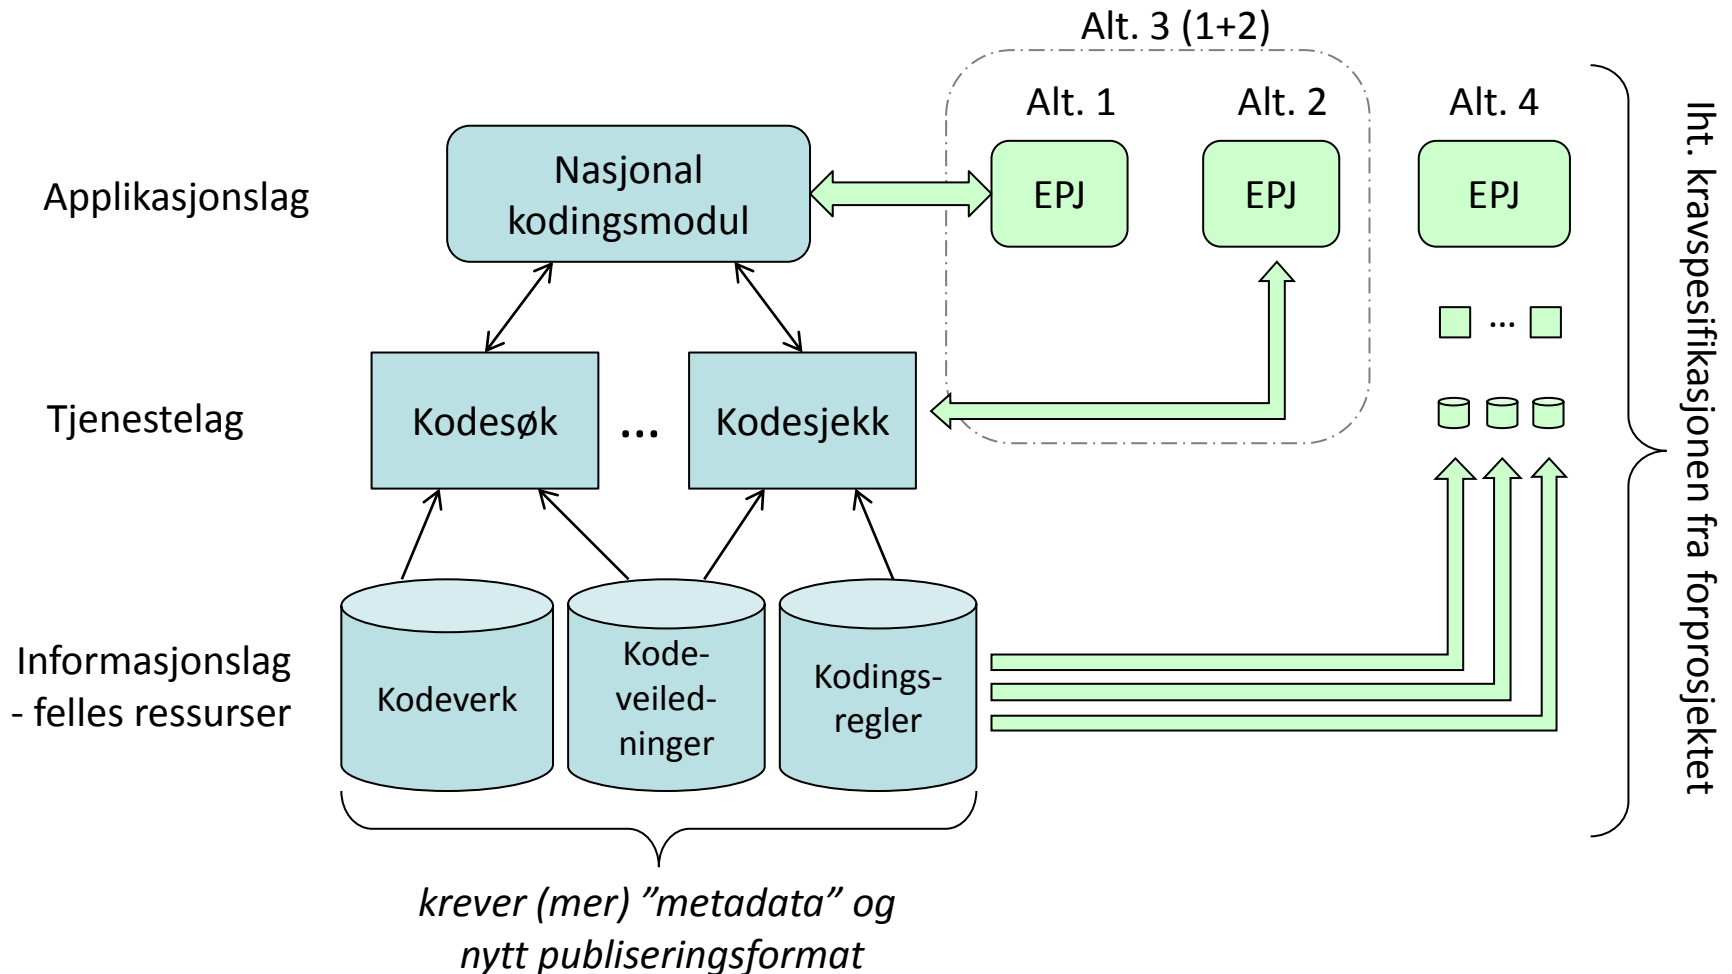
Alt. 3 (1+2)

Alt. 1

Alt. 2

Alt. 4

Applikasjonslag

Nasjonal kodingsmodul

EPJ

EPJ

EPJ

…

Tjenestelag

Kodesøk

…

Kodesjekk

Informasjonslag
- felles ressurser

Kodeverk

Kodeveiledninger

Kodingsregler

krever (mer) ”metadata” og nytt publiseringsformat

Iht. kravspesifikasjonen fra forprosjektet